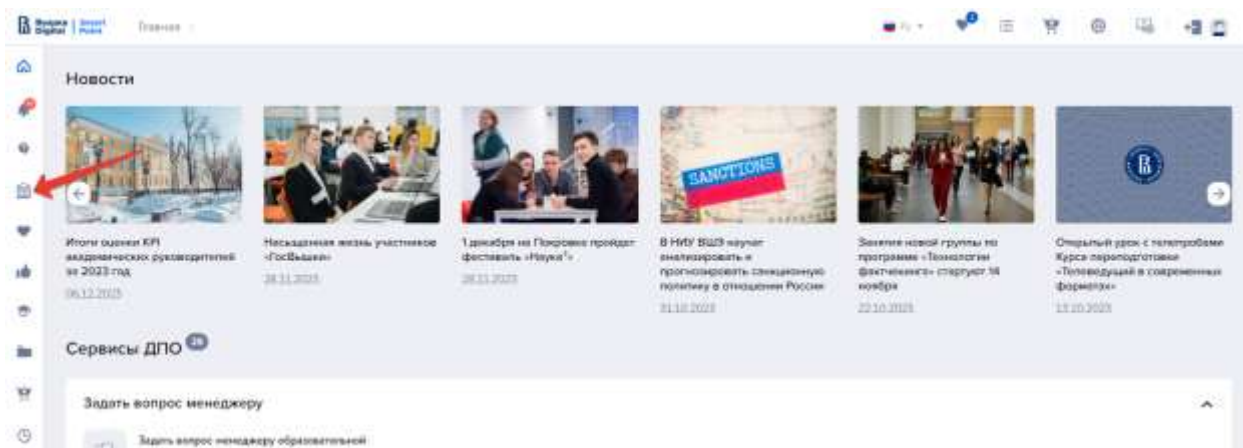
Вышка Digital | Smart Point Главная

Новости

SANCTIONS

Итоги оценки KPI академических руководителей за 2023 год
06.12.2023

Насыщенная жизнь участников «ГосВышки»
28.11.2023

1 декабря на Покровке пройдет фестиваль «Наука²»
28.11.2023

В НИУ ВШЭ научат анализировать и прогнозировать санкционную политику в отношении России
31.10.2023

Занятия новой группы по программе «Технологии фактчекинга» стартуют 16 ноября
22.10.2023

Открытый урок с телеробами Курса переподготовки «Телеведущий в современных форматах»
13.10.2023

Сервисы ДПО 28

Задать вопрос менеджеру

Задать вопрос менеджеру образовательной